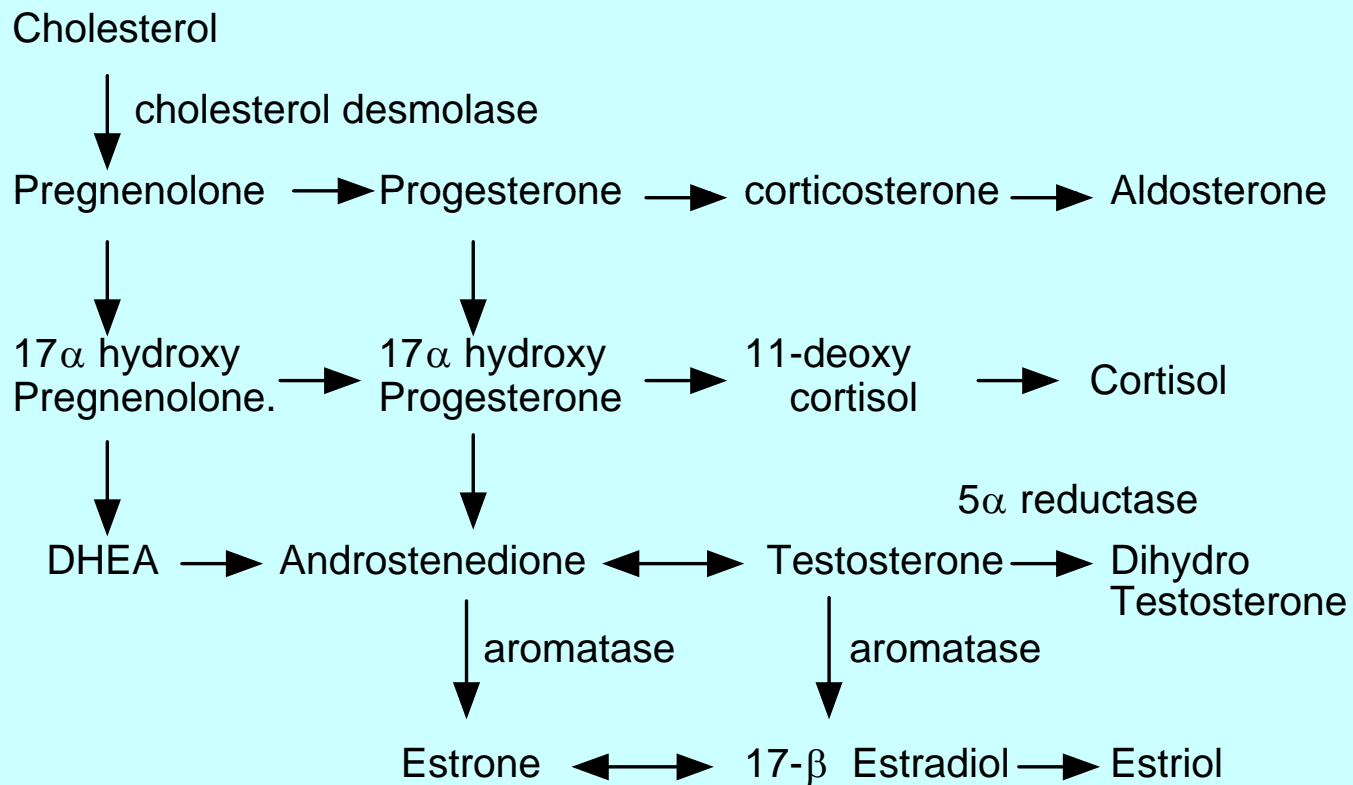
Cholesterol

cholesterol desmolase

Pregnenolone Progesterone corticosterone Aldosterone

17$\alpha$ hydroxy Pregnenolone.

17$\alpha$ hydroxy Progesterone

11-deoxy cortisol

Cortisol

5$\alpha$ reductase

DHEA Androstenedione Testosterone Dihydro Testosterone

aromatase

aromatase

Estrone 17-$\beta$ Estradiol Estriol